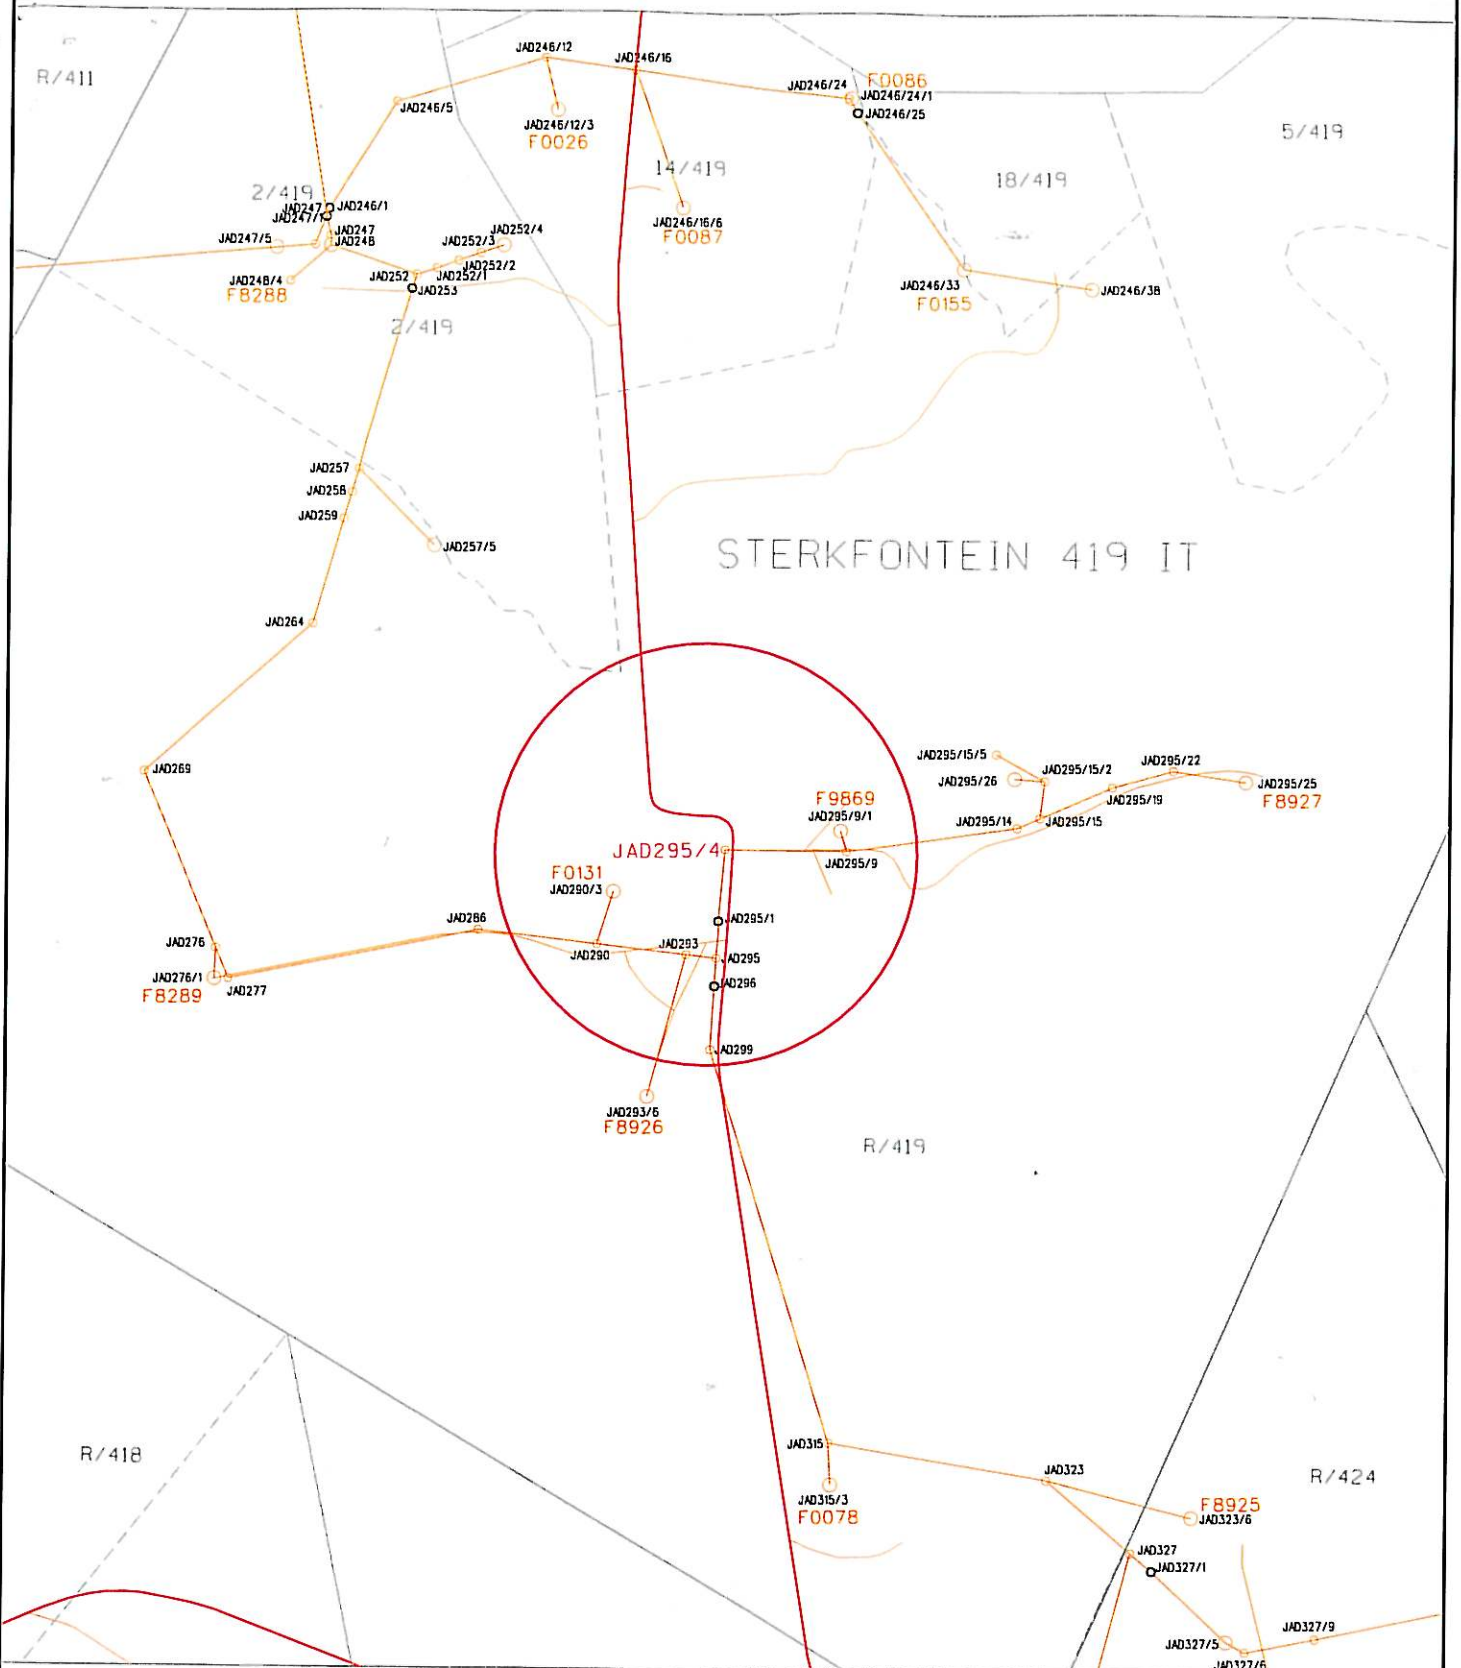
R/411

JAD246/12
JAD246/16
JAD246/24
F0086
JAD246/24/1
JAD246/25
JAD246/5
JAD246/12/3
F0026
5/419
14/419
18/419
2/419
JAD247
JAD247/1
JAD246/1
JAD247/5
JAD247
JAD248
JAD252/3
JAD252/4
JAD246/16/6
F0087
JAD248/4
F8288
JAD252
JAD252/2
JAD252/1
JAD253
2/419
JAD246/33
F0155
JAD246/38
JAD257
JAD258
JAD259
JAD257/5
STERKFONTEIN 419 IT
JAD264
JAD295/15/5
JAD295/26
JAD295/15/2
JAD295/22
JAD295/25
F8927
JAD269
F9869
JAD295/9/1
JAD295/19
JAD295/14
JAD295/15
JAD295/4
JAD295/9
F0131
JAD290/3
JAD286
JAD295/1
JAD276
JAD293
JAD290
JAD295
JAD276/1
F8289
JAD277
JAD296
JAD299
JAD293/6
F8926
R/419
R/418
JAD315
JAD323
R/424
JAD315/3
F0078
F8925
JAD323/6
JAD327
JAD327/1
JAD327/9
JAD327/5
JAD327/6